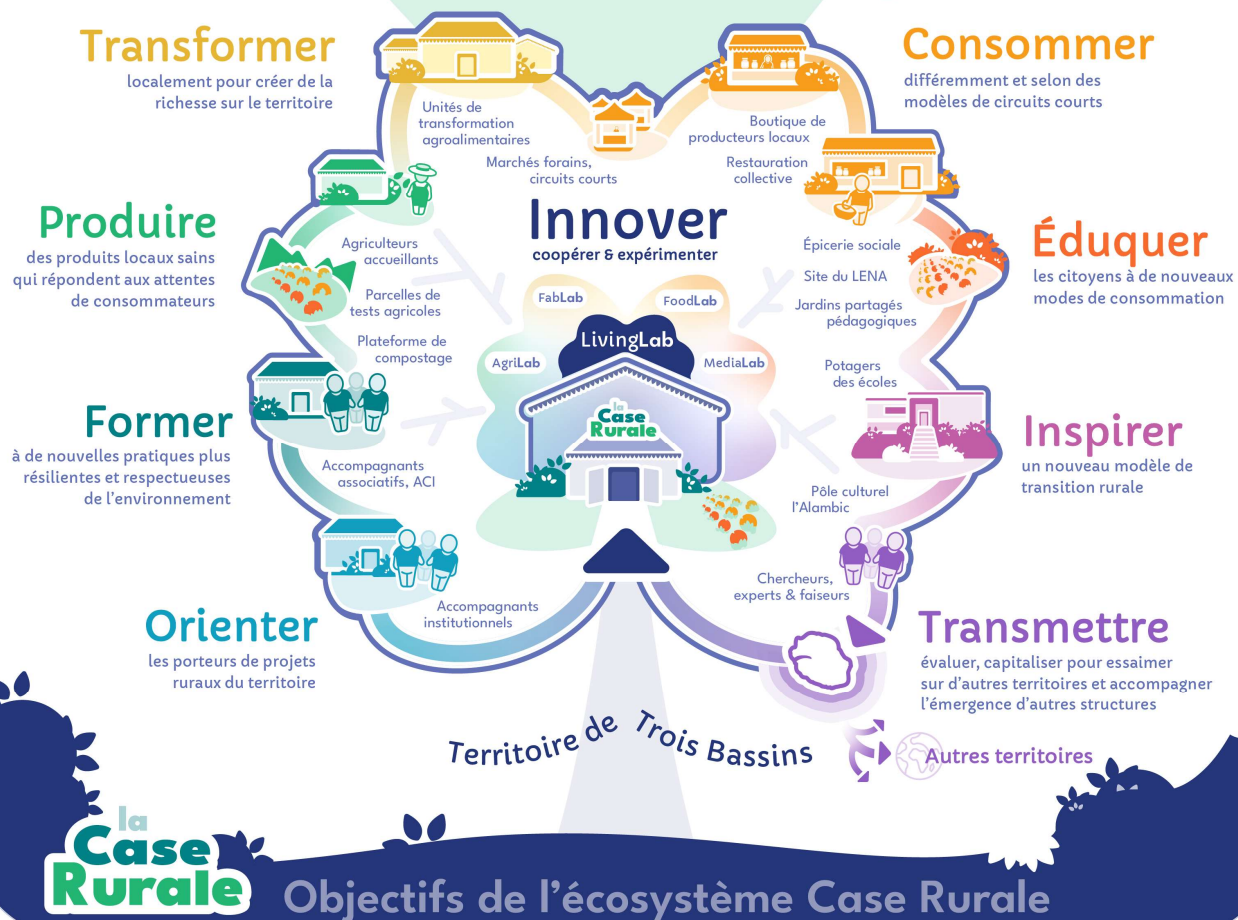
Transformer
localement pour créer de la richesse sur le territoire

Consommer
différemment et selon des modèles de circuits courts

Unités de transformation agroalimentaires

Boutique de producteurs locaux

Marchés forains, circuits courts

Restauration collective

Produire
des produits locaux sains qui répondent aux attentes de consommateurs

Innover
coopérer & expérimenter

Éduquer
les citoyens à de nouveaux modes de consommation

Agriculteurs accueillants

Épicerie sociale

Site du LENA

Parcelles de tests agricoles

Jardins partagés pédagogiques

FabLab

FoodLab

Plateforme de compostage

LivingLab

AgriLab

MediaLab

Potagers des écoles

Former
à de nouvelles pratiques plus résilientes et respectueuses de l'environnement

la Case Rurale

Inspirer
un nouveau modèle de transition rurale

Accompagnants associatifs, ACI

Pôle culturel l'Alambic

Chercheurs, experts & faiseurs

Accompagnants institutionnels

Orienter
les porteurs de projets ruraux du territoire

Transmettre
évaluer, capitaliser pour essaimer sur d'autres territoires et accompagner l'émergence d'autres structures

Territoire de Trois Bassins

Autres territoires

la Case Rurale

Objectifs de l'écosystème Case Rurale